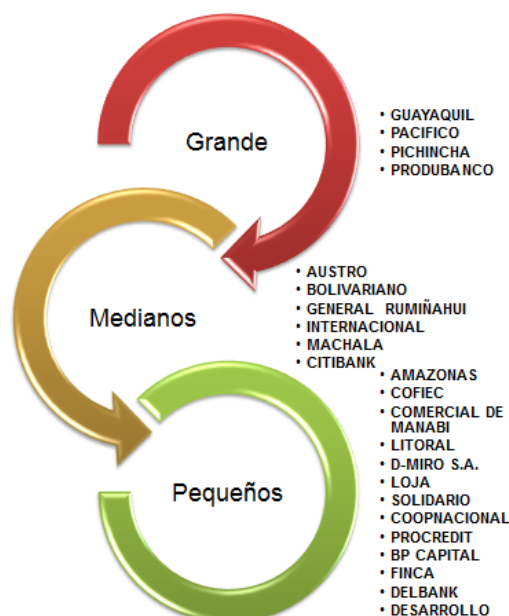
Grande

• GUAYAQUIL
• PACIFICO
• PICHINCHA
• PRODUBANCO

Medianos

• AUSTRO
• BOLIVARIANO
• GENERAL RUMIÑAHUI
• INTERNACIONAL
• MACHALA
• CITIBANK

Pequeños

• AMAZONAS
• COFIEC
• COMERCIAL DE MANABI
• LITORAL
• D-MIRO S.A.
• LOJA
• SOLIDARIO
• COOPNACIONAL
• PROCREDIT
• BP CAPITAL
• FINCA
• DELBANK
• DESARROLLO